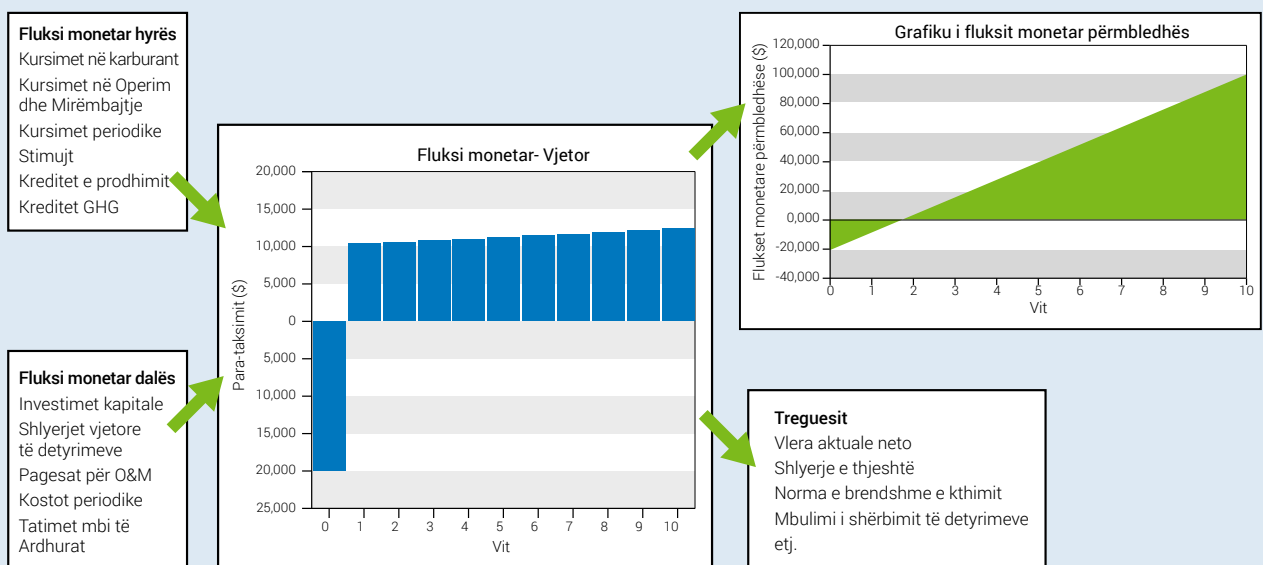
Fluksi monetar hyrës
Kursimet në karburant
Kursimet në Operim dhe Mirëmbajtje
Kursimet periodike
Stimujt
Kreditet e prodhimit
Kreditet GHG

Fluksi monetar- Vjetor
20,000
15,000
10,000
5,000
0
5,000
10,000
15,000
20,000
25,000
Para-taksimit ($)
0 1 2 3 4 5 6 7 8 9 10
Vit

Fluksi monetar dalës
Investimet kapitale
Shlyerjet vjetore të detyrimeve
Pagesat për O&M
Kostot periodike
Tatimet mbi të Ardhurat

Grafiku i fluksit monetar përmbledhës
120,000
100,000
80,000
60,000
40,000
20,000
0,000
-20,000
-40,000
Flukset monetare përmbledhëse ($)
0 1 2 3 4 5 6 7 8 9 10
Vit

Treguesit
Vlera aktuale neto
Shlyerje e thjeshtë
Norma e brendshme e kthimit
Mbulimi i shërbimit të detyrimeve
etj.